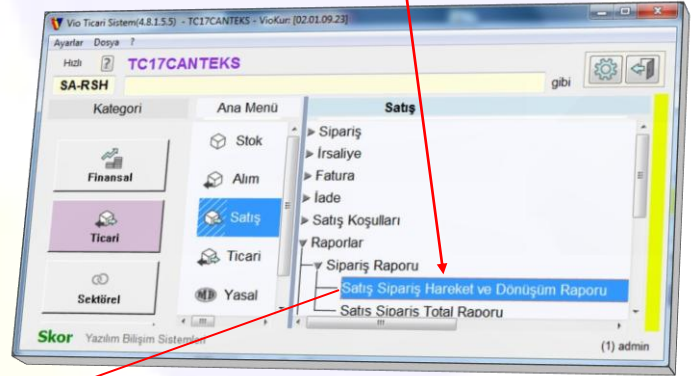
Vio Ticari Sistem(4.8.1.5.5) - TC17CANTEKS - VioKur: [02.01.09.23]

Ayarlar Dosya ?

Hızlı ?

TC17CANTEKS

SA-RSH

gibi

Kategori

Ana Menü

Satış

Finansal

Ticari

Sektörel

Stok

Alım

Satış

Ticari

Yasal

Sipariş
İrsaliye
Fatura
İade
Satış Koşulları
Raporlar
Sipariş Raporu
Satış Sipariş Hareket ve Dönüşüm Raporu
Satış Sipariş Total Raporu

Skor Yazılım Bilişim Sistemleri

(1) admin